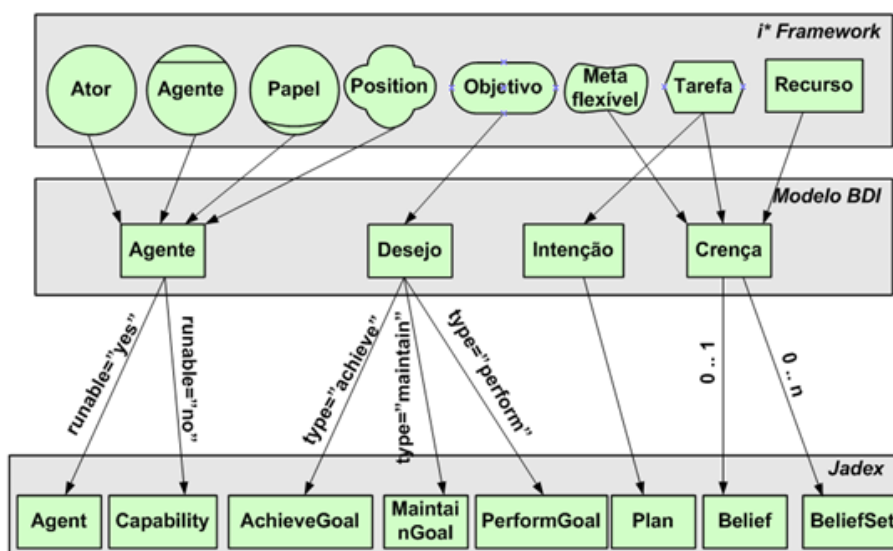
i* Framework

Ator
Agente
Papel
Position
Objectivo
Meta flexível
Tarefa
Recurso

Modelo BDI

Agente
Desejo
Intenção
Crença

runable="yes"
runable="no"
type="achieve"
type="maintain"
type="perform"
0 .. 1
0 .. n

Jadex

Agent
Capability
AchieveGoal
MaintainGoal
PerformGoal
Plan
Belief
BeliefSet